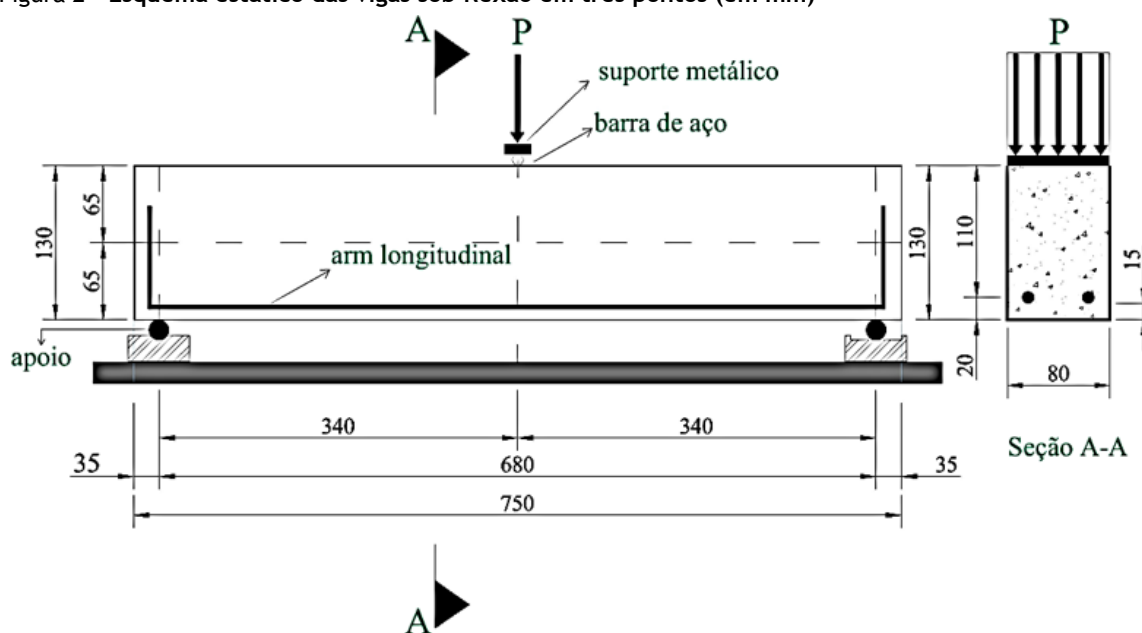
Figura 2 – Esquema estático das vigas sob flexão em três pontos (em mm)

A

P

suporte metálico

barra de aço

P

130

65

65

arm longitudinal

130

110

15

apoio

20

80

340

340

35

680

35

Seção A-A

750

A